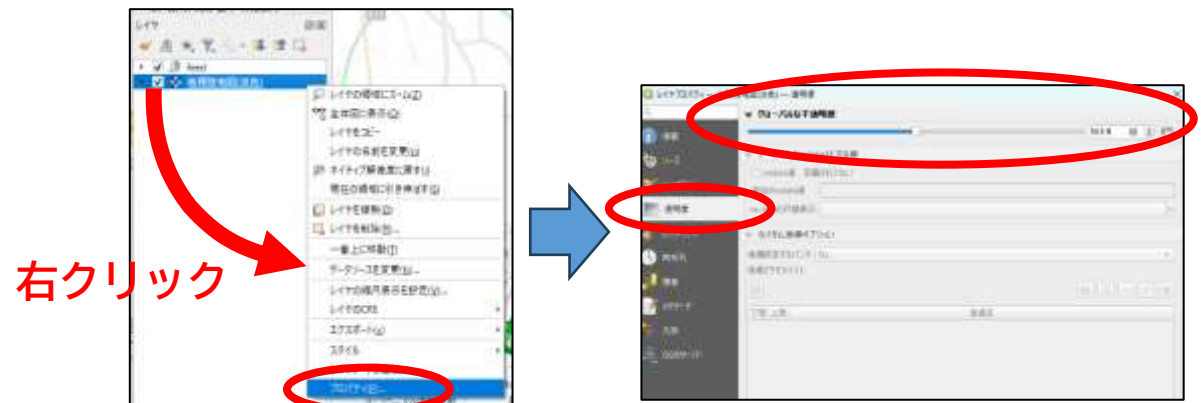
レイヤ

Feed

レイヤの領域にズーム(Z)
全体図に表示(O)
レイヤをコピー
レイヤの名前を変更
ネイティブ解像度に戻す
現在の領域に引き伸ばす(S)
レイヤを複製(D)
レイヤを削除(R)...
一番上に移動(T)
データソースを変更(H)...
レイヤの縮尺表示を設定(S)...
レイヤのCRS
エクスポート(X)
スタイル
プロパティ(P)...

右クリック

レイヤプロパティ — 透明度

グローバルな不透明度

情報
ソース
透明度
ピラミッド
メタデータ
凡例
QGISサーバ